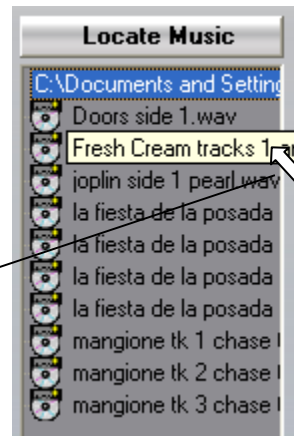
Locate Music

C:\Documents and Setting

Doors side 1.wav

Fresh Cream tracks 1.

joplin side 1 pearl.wav

la fiesta de la posada

la fiesta de la posada

la fiesta de la posada

la fiesta de la posada

mangione tk 1 chase

mangione tk 2 chase

mangione tk 3 chase